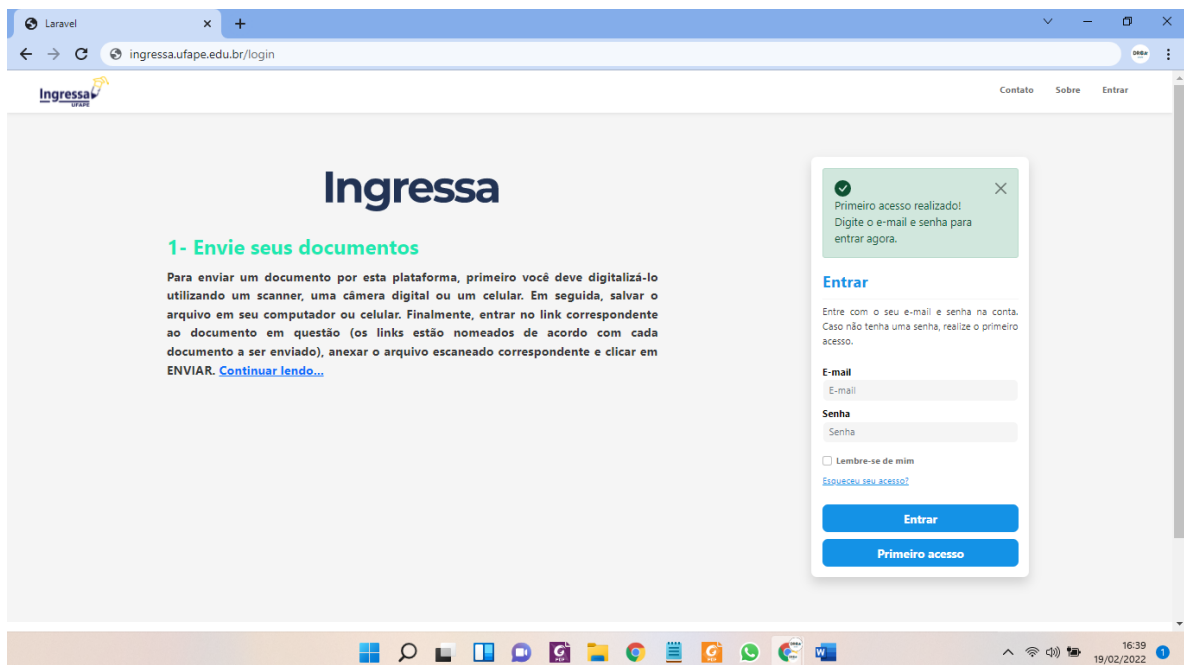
Laravel

ingressa.ufape.edu.br/login

Ingressa UFAPE

Contato Sobre Entrar

Ingressa

1- Envie seus documentos

Para enviar um documento por esta plataforma, primeiro você deve digitalizá-lo utilizando um scanner, uma câmera digital ou um celular. Em seguida, salvar o arquivo em seu computador ou celular. Finalmente, entrar no link correspondente ao documento em questão (os links estão nomeados de acordo com cada documento a ser enviado), anexar o arquivo escaneado correspondente e clicar em ENVIAR. Continuar lendo...

Primeiro acesso realizado! Digite o e-mail e senha para entrar agora.

Entrar

Entre com o seu e-mail e senha na conta. Caso não tenha uma senha, realize o primeiro acesso.

E-mail
E-mail

Senha
Senha

Lembre-se de mim

Esqueceu seu acesso?

Entrar

Primeiro acesso

16:39
19/02/2022